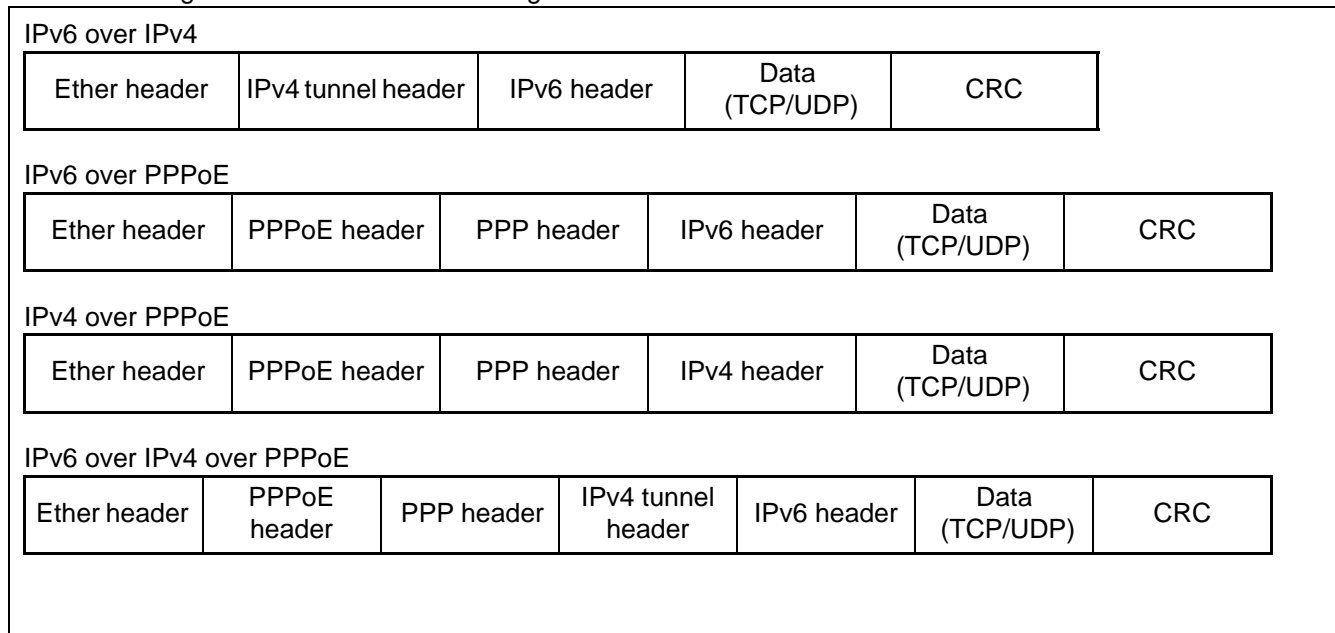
IPv6 over IPv4

| Ether header | IPv4 tunnel header | IPv6 header | Data (TCP/UDP) | CRC |
|---|---|---|---|---|

IPv6 over PPPoE

| Ether header | PPPoE header | PPP header | IPv6 header | Data (TCP/UDP) | CRC |
|---|---|---|---|---|---|

IPv4 over PPPoE

| Ether header | PPPoE header | PPP header | IPv4 header | Data (TCP/UDP) | CRC |
|---|---|---|---|---|---|

IPv6 over IPv4 over PPPoE

| Ether header | PPPoE header | PPP header | IPv4 tunnel header | IPv6 header | Data (TCP/UDP) | CRC |
|---|---|---|---|---|---|---|